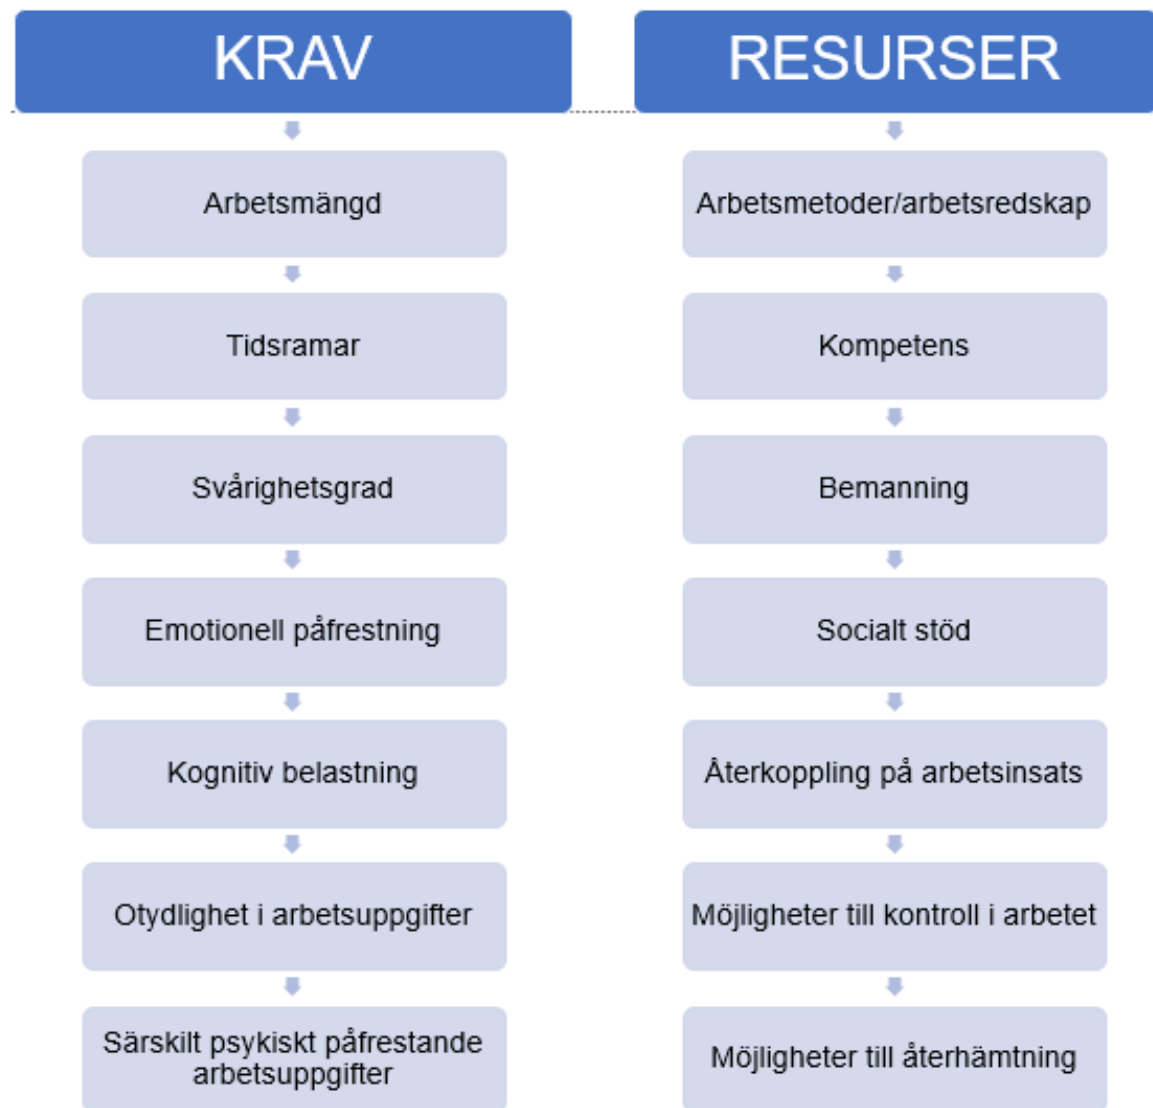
KRAV

Arbetsmängd

Tidsramar

Svårighetsgrad

Emotionell påfrestning

Kognitiv belastning

Otydlighet i arbetsuppgifter

Särskilt psykiskt påfrestande arbetsuppgifter

RESURSER

Arbetsmetoder/arbetsredskap

Kompetens

Bemanning

Socialt stöd

Återkoppling på arbetsinsats

Möjligheter till kontroll i arbetet

Möjligheter till återhämtning